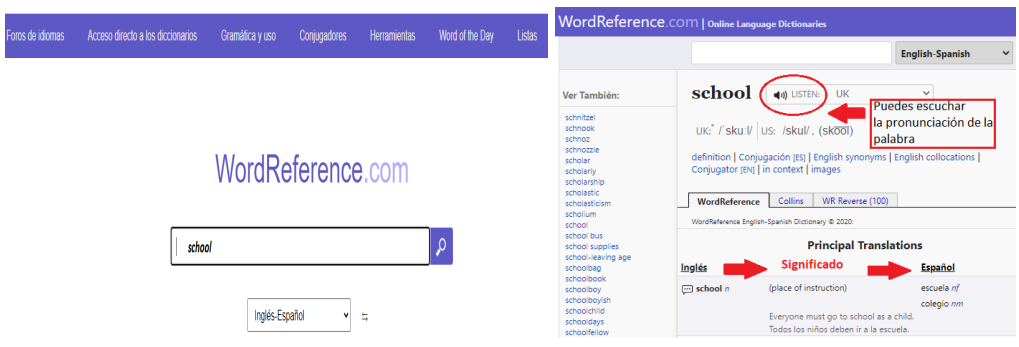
Foros de idiomas | Acceso directo a los diccionarios | Gramática y uso | Conjugadores | Herramientas | Word of the Day | Listas

WordReference.com

school

Inglés-Español

WordReference.com | Online Language Dictionaries

English-Spanish

Ver También:

schnitzel
schnook
schnoz
schnozzle
scholar
scholarly
scholarship
scholastic
scholasticism
scholium
school
school bus
school supplies
school-leaving age
schoolbag
schoolbook
schoolboy
schoolboyish
schoolchild
schooldays
schoolfellow

school

LISTEN: UK

Puedes escuchar la pronunciación de la palabra

UK: /ˈskuːl/ US: /skul/, (skōōl)

definition | Conjugación [ES] | English synonyms | English collocations | Conjugator [EN] | in context | images

WordReference | Collins | WR Reverse (100)

WordReference English-Spanish Dictionary © 2020:

Principal Translations

| Inglés | Significado | Español |
|---|---|---|
| school n | (place of instruction) | escuela nf colegio nm |

Everyone must go to school as a child.
Todos los niños deben ir a la escuela.